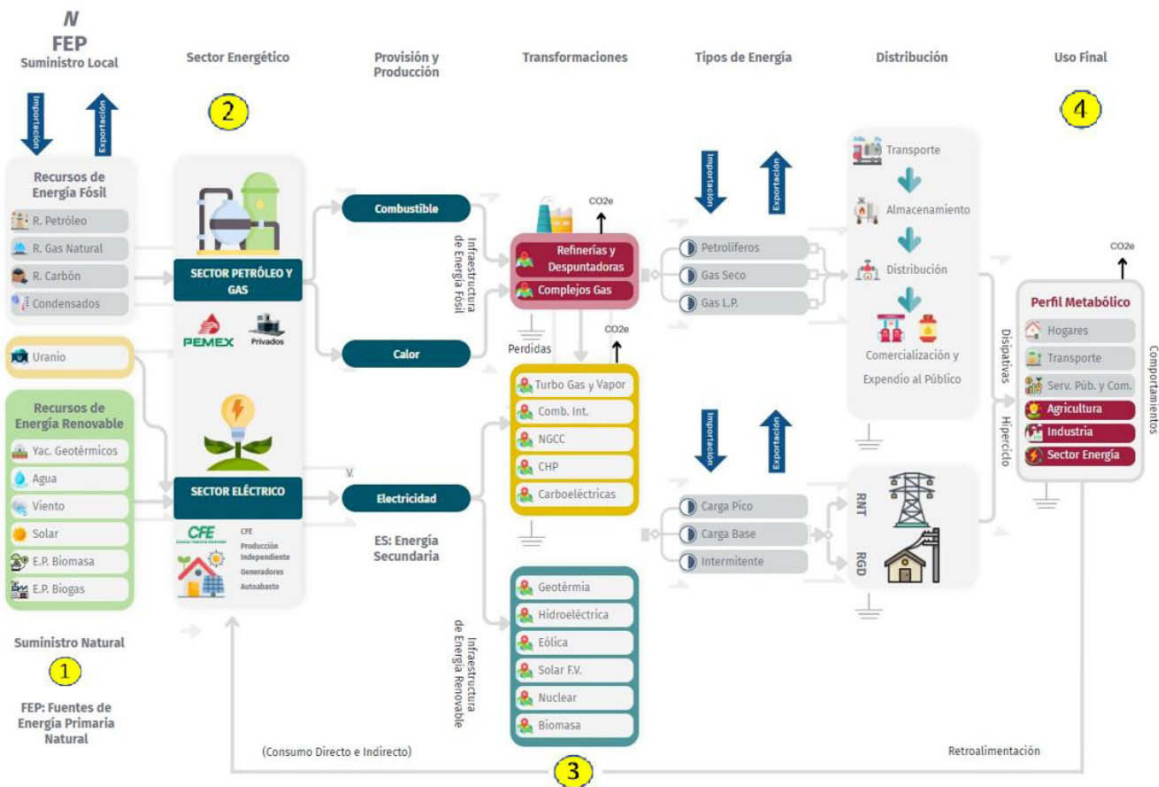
N
FEP
Suministro Local

Sector Energético

Provisión y Producción

Transformaciones

Tipos de Energía

Distribución

Uso Final

Importación
Exportación

Recursos de Energía Fósil
R. Petróleo
R. Gas Natural
R. Carbón
Condensados

Uranio

Recursos de Energía Renovable
Yac. Geotérmicos
Agua
Viento
Solar
E.P. Biomasa
E.P. Biogas

2

SECTOR PETRÓLEO Y GAS
PEMEX
Privados

SECTOR ELÉCTRICO
CFE
CFE
Producción Independiente
Generadores
Autoabasto

Combustible
Calor
Electricidad
V.

Infraestructura de Energía Fósil

Refinerías y Despuntadoras
Complejos Gas
CO2e
Perdidas

Turbo Gas y Vapor
Comb. Int.
NGCC
CHP
Carboeléctricas
CO2e

ES: Energía Secundaria

Infraestructura de Energía Renovable

Geotérmia
Hidroeléctrica
Eólica
Solar F.V.
Nuclear
Biomasa

Importación
Exportación
Petrolíferos
Gas Seco
Gas L.P.

Importación
Exportación
Carga Pico
Carga Base
Intermitente

Transporte
Almacenamiento
Distribución
Comercialización y Expendio al Público

RNT
RGD

Disipativas
Hipercíclo

4

CO2e
Perfil Metabólico
Hogares
Transporte
Serv. Púb. y Com.
Agricultura
Industria
Sector Energía

Comportamientos

Suministro Natural
1
FEP: Fuentes de Energía Primaria Natural

(Consumo Directo e Indirecto)
3
Retroalimentación